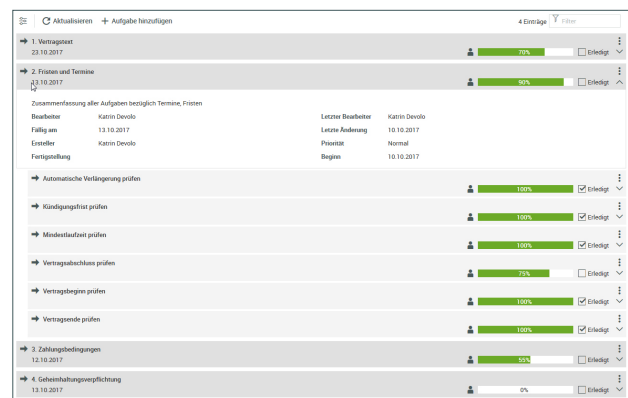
Aktualisieren + Aufgabe hinzufügen

4 Einträge Filter

1. Vertragstext
23.10.2017
70%
Erledigt

2. Fristen und Termine
13.10.2017
90%
Erledigt

Zusammenfassung aller Aufgaben bezüglich Termine, Fristen

| | | | |
|---|---|---|---|
| Bearbeiter | Katrin Devolo | Letzter Bearbeiter | Katrin Devolo |
| Fällig am | 13.10.2017 | Letzte Änderung | 10.10.2017 |
| Ersteller | Katrin Devolo | Priorität | Normal |
| Fertigstellung | | Beginn | 10.10.2017 |

Automatische Verlängerung prüfen
100%
Erledigt

Kündigungsfrist prüfen
100%
Erledigt

Mindestlaufzeit prüfen
100%
Erledigt

Vertragsabschluss prüfen
75%
Erledigt

Vertragsbeginn prüfen
100%
Erledigt

Vertragsende prüfen
100%
Erledigt

3. Zahlungsbedingungen
12.10.2017
55%
Erledigt

4. Geheimhaltungsverpflichtung
13.10.2017
0%
Erledigt